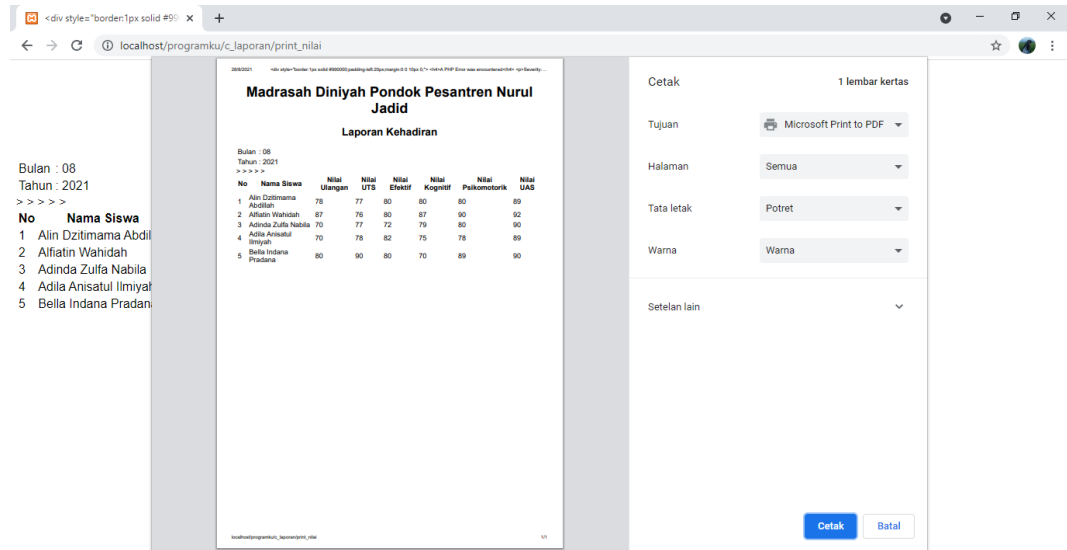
<div style="border:1px solid #99 ×

localhost/programku/c_laporan/print_nilai

Bulan : 08
Tahun : 2021
> > > > >
No Nama Siswa
1 Alin Dzitimama Abdil
2 Alfiatin Wahidah
3 Adinda Zulfa Nabila
4 Adila Anisatul Ilmiyah
5 Bella Indana Pradana

28/8/2021 <div style="border:1px solid #000000;padding-left:20px;margin:0 0 10px 0;"> <h4>A PHP Error was encountered</h4> <p>Severity: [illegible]

Madrasah Diniyah Pondok Pesantren Nurul Jadid

Laporan Kehadiran

Bulan : 08
Tahun : 2021
> > > > >

| No | Nama Siswa | Nilai Ulangan | Nilai UTS | Nilai Efektif | Nilai Kognitif | Nilai Psikomotorik | Nilai UAS |
|---|---|---|---|---|---|---|---|
| 1 | Alin Dzitimama Abdillah | 78 | 77 | 80 | 80 | 80 | 89 |
| 2 | Alfiatin Wahidah | 87 | 76 | 80 | 87 | 90 | 92 |
| 3 | Adinda Zulfa Nabila | 70 | 77 | 72 | 79 | 80 | 90 |
| 4 | Adila Anisatul Ilmiyah | 70 | 78 | 82 | 75 | 78 | 89 |
| 5 | Bella Indana Pradana | 80 | 90 | 80 | 70 | 89 | 90 |

localhost/programku/c_laporan/print_nilai 1/1

Cetak 1 lembar kertas

Tujuan Microsoft Print to PDF

Halaman Semua

Tata letak Potret

Warna Warna

Setelan lain

Cetak Batal